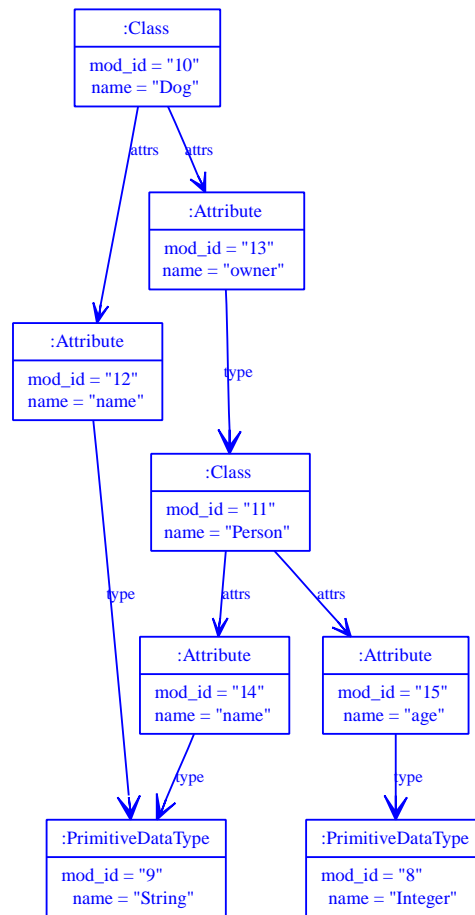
:Class
mod_id = "10"
name = "Dog"

attrs

attrs

:Attribute
mod_id = "13"
name = "owner"

:Attribute
mod_id = "12"
name = "name"

type

:Class
mod_id = "11"
name = "Person"

type

attrs

attrs

:Attribute
mod_id = "14"
name = "name"

:Attribute
mod_id = "15"
name = "age"

type

type

:PrimitiveDataType
mod_id = "9"
name = "String"

:PrimitiveDataType
mod_id = "8"
name = "Integer"